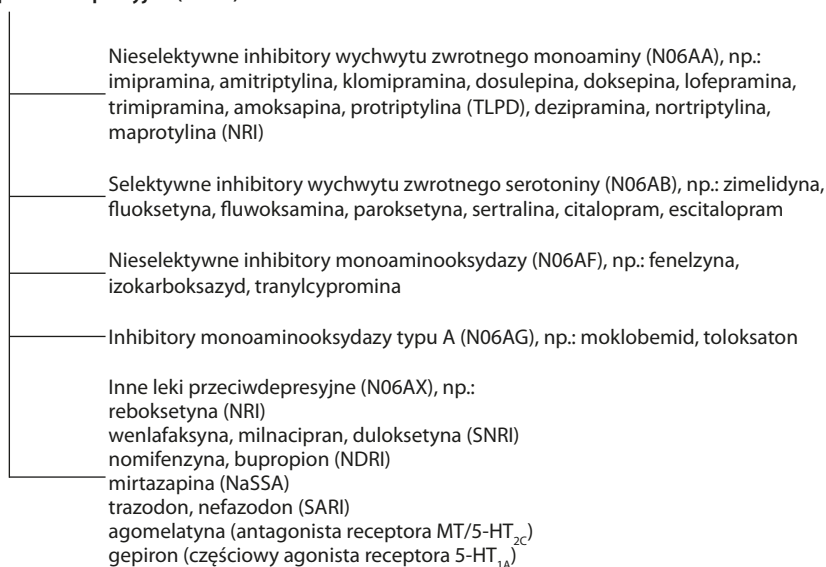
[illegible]

Nieselektywne inhibitory wychwytu zwrotnego monoaminy (N06AA), np.: imipramina, amitriptylina, klomipramina, dosulepina, doksepina, lofepramina, trimipramina, amoksapina, protriptylina (TLPD), dezipramina, nortriptylina, maprotylina (NRI)

Selektywne inhibitory wychwytu zwrotnego serotoniny (N06AB), np.: zimelidyna, fluoksetyna, fluwoksamina, paroksetyna, sertralina, citalopram, escitalopram

Nieselektywne inhibitory monoaminooksydazy (N06AF), np.: fenelzyna, izokarboksazyd, tranylcypromina

Inhibitory monoaminooksydazy typu A (N06AG), np.: moklobemid, toloksaton

Inne leki przeciwdepresyjne (N06AX), np.:
reboksetyna (NRI)
wenlafaksyna, milnacipran, duloksetyna (SNRI)
nomifenzyna, bupropion (NDRI)
mirtazapina (NaSSA)
trazodon, nefazodon (SARI)
agomelatyna (antagonista receptora MT/5-HT$_{2C}$)
gepiron (częściowy agonista receptora 5-HT$_{1A}$)